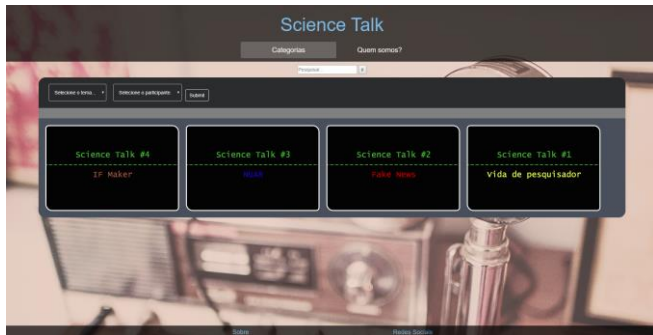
Science Talk

Categorias

Quem somos?

Pesquisar

Selecione o tema...

Selecione o participante

Submit

Science Talk #4

IF Maker

Science Talk #3

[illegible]

Science Talk #2

Fake News

Science Talk #1

Vida de pesquisador

Sobre

Redes Sociais